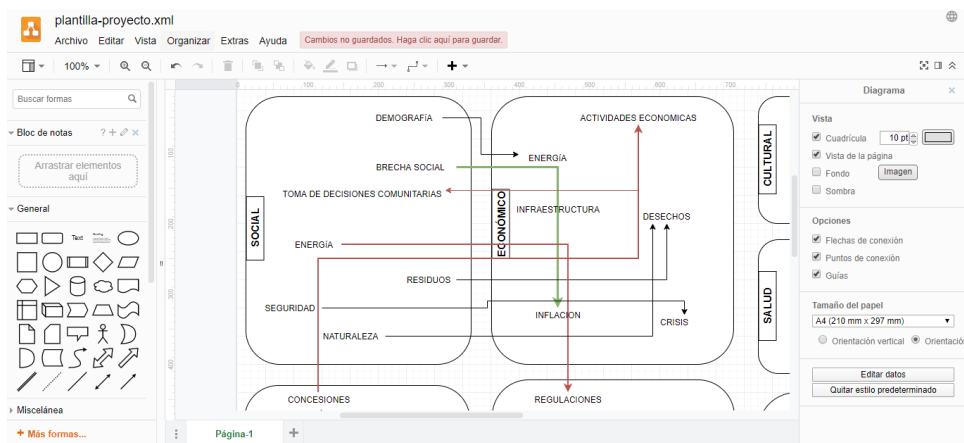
plantilla-proyecto.xml

Archivo Editar Vista Organizar Extras Ayuda Cambios no guardados. Haga clic aquí para guardar.

100%

Buscar formas

Bloc de notas

Arrastrar elementos aquí

General

Text

Misceláneas

+ Más formas...

Página-1

100 200 300 400 500 600 700

100 200 300 400

DEMOGRAFÍA

ACTIVIDADES ECONOMICAS

ENERGÍA

BRECHA SOCIAL

TOMA DE DECISIONES COMUNITARIAS

CULTURAL

INFRAESTRUCTURA

DESECHOS

SOCIAL

ECONOMICO

ENERGÍA

RESIDUOS

SEGURIDAD

SALUD

INFLACION

CRISIS

NATURALEZA

CONCESIONES

REGULACIONES

Diagrama

Vista

Cuadrícula 10 pt

Vista de la página

Fondo Imagen

Sombra

Opciones

Flechas de conexión

Puntos de conexión

Guías

Tamaño del papel

A4 (210 mm x 297 mm)

Orientación vertical Orientación

Editar datos

Quitar estilo predeterminado